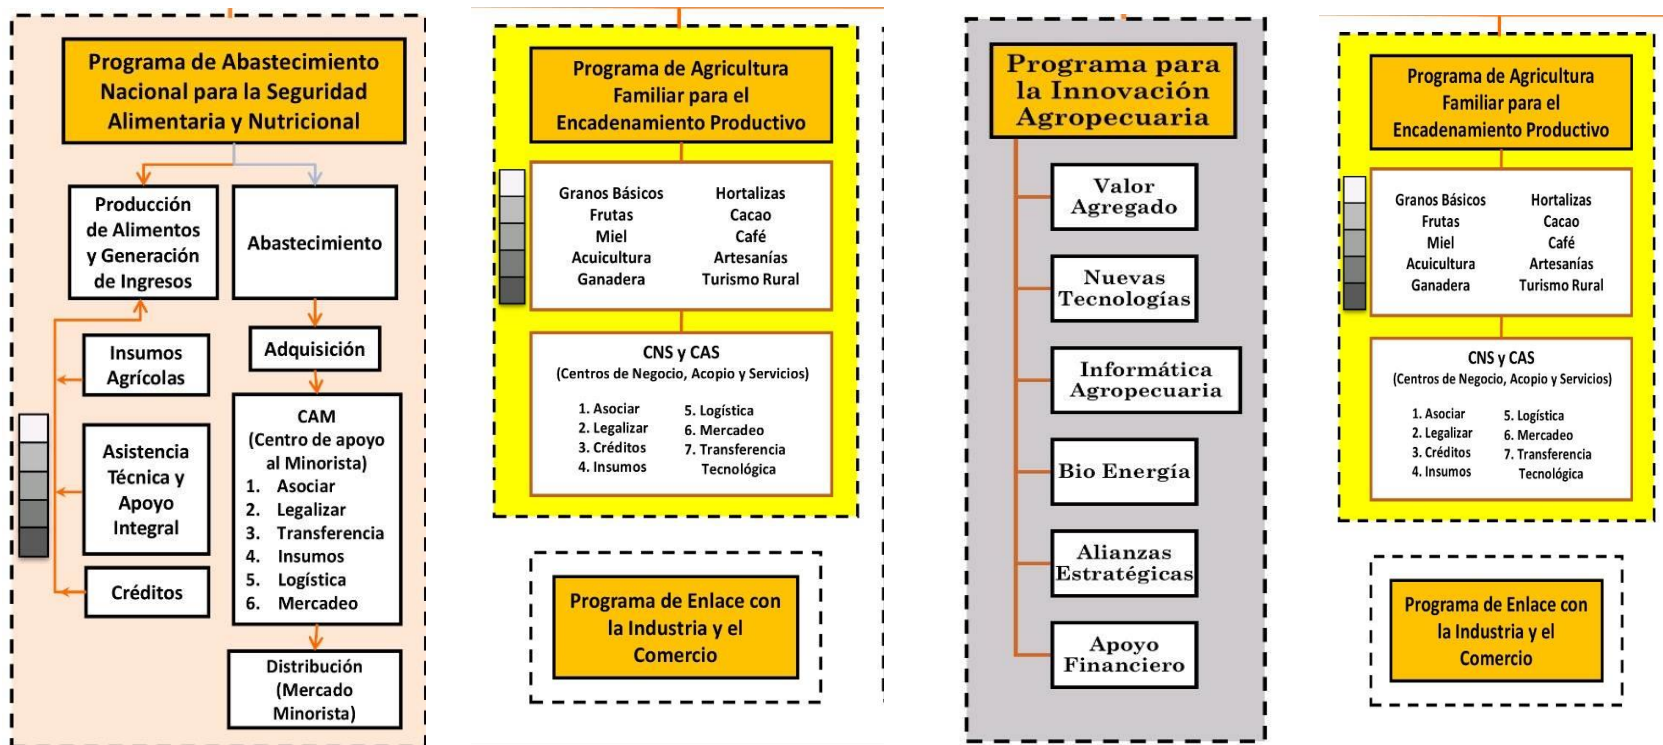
Programa de Abastecimiento Nacional para la Seguridad Alimentaria y Nutricional

Producción de Alimentos y Generación de Ingresos

Abastecimiento

Insumos Agrícolas

Asistencia Técnica y Apoyo Integral

Créditos

Adquisición

CAM (Centro de apoyo al Minorista)
1. Asociar
2. Legalizar
3. Transferencia
4. Insumos
5. Logística
6. Mercadeo

Distribución (Mercado Minorista)

Programa de Agricultura Familiar para el Encadenamiento Productivo

Granos Básicos
Frutas
Miel
Acuicultura
Ganadera

Hortalizas
Cacao
Café
Artesanías
Turismo Rural

CNS y CAS
(Centros de Negocio, Acopio y Servicios)

1. Asociar
2. Legalizar
3. Créditos
4. Insumos
5. Logística
6. Mercadeo
7. Transferencia Tecnológica

Programa de Enlace con la Industria y el Comercio

Programa para la Innovación Agropecuaria

Valor Agregado

Nuevas Tecnologías

Informática Agropecuaria

Bio Energía

Alianzas Estratégicas

Apoyo Financiero

Programa de Agricultura Familiar para el Encadenamiento Productivo

Granos Básicos
Frutas
Miel
Acuicultura
Ganadera

Hortalizas
Cacao
Café
Artesanías
Turismo Rural

CNS y CAS
(Centros de Negocio, Acopio y Servicios)

1. Asociar
2. Legalizar
3. Créditos
4. Insumos
5. Logística
6. Mercadeo
7. Transferencia Tecnológica

Programa de Enlace con la Industria y el Comercio